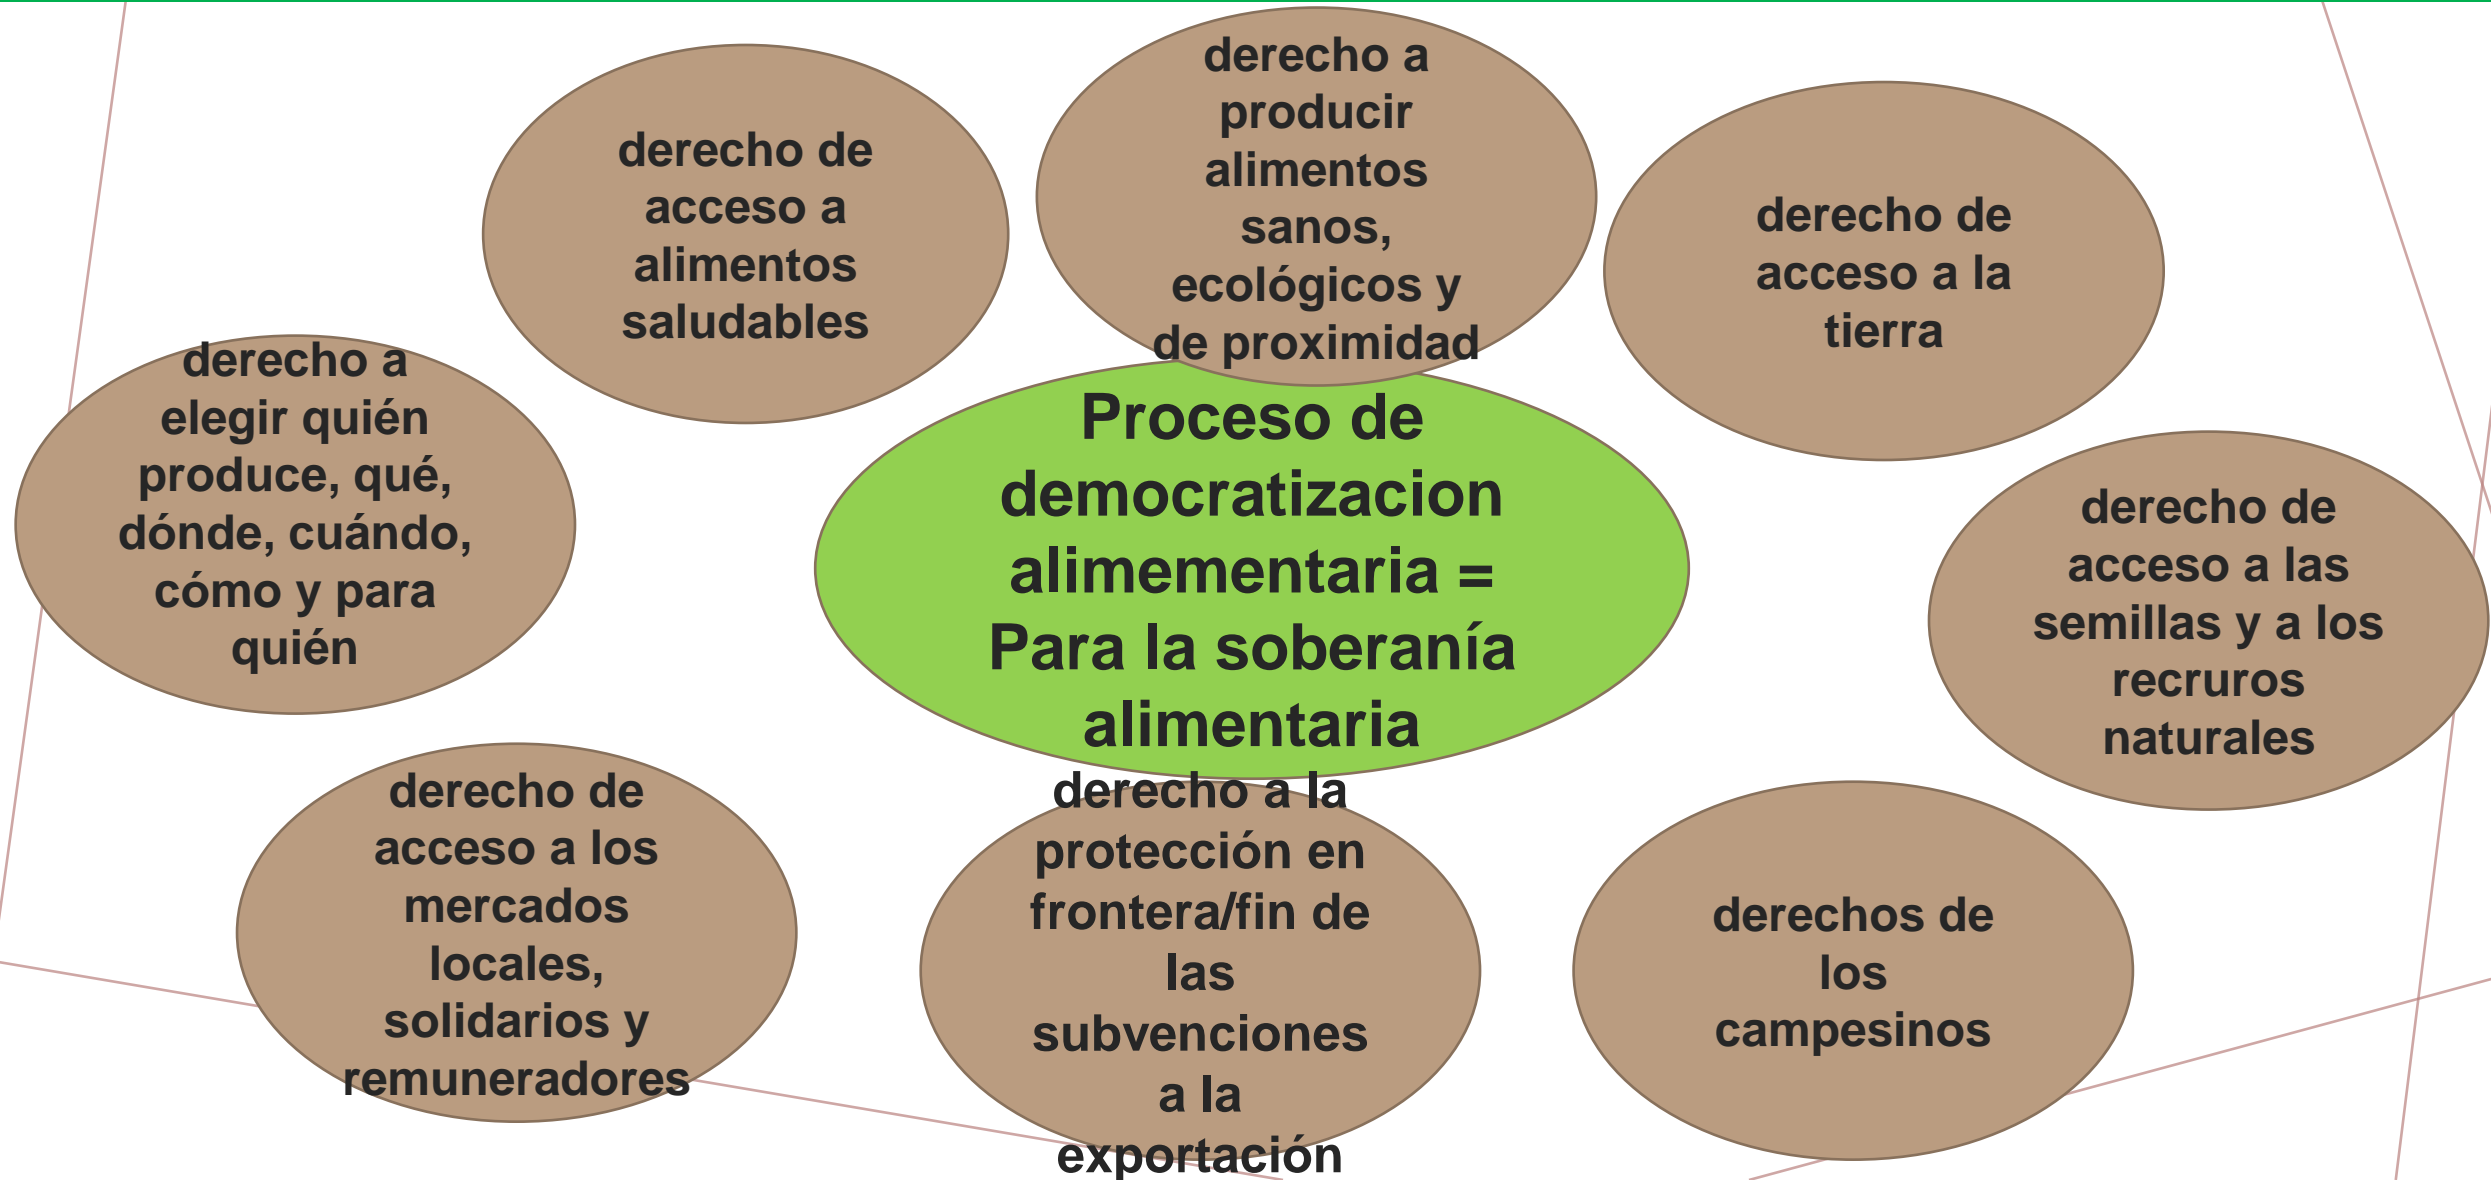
derecho de acceso a alimentos saludables

derecho a producir alimentos sanos, ecológicos y de proximidad

derecho de acceso a la tierra

derecho a elegir quién produce, qué, dónde, cuándo, cómo y para quién

Proceso de democratizacion alimementaria = Para la soberanía alimentaria

derecho de acceso a las semillas y a los recruros naturales

derecho de acceso a los mercados locales, solidarios y remuneradores

derecho a la protección en frontera/fin de las subvenciones a la exportación

derechos de los campesinos